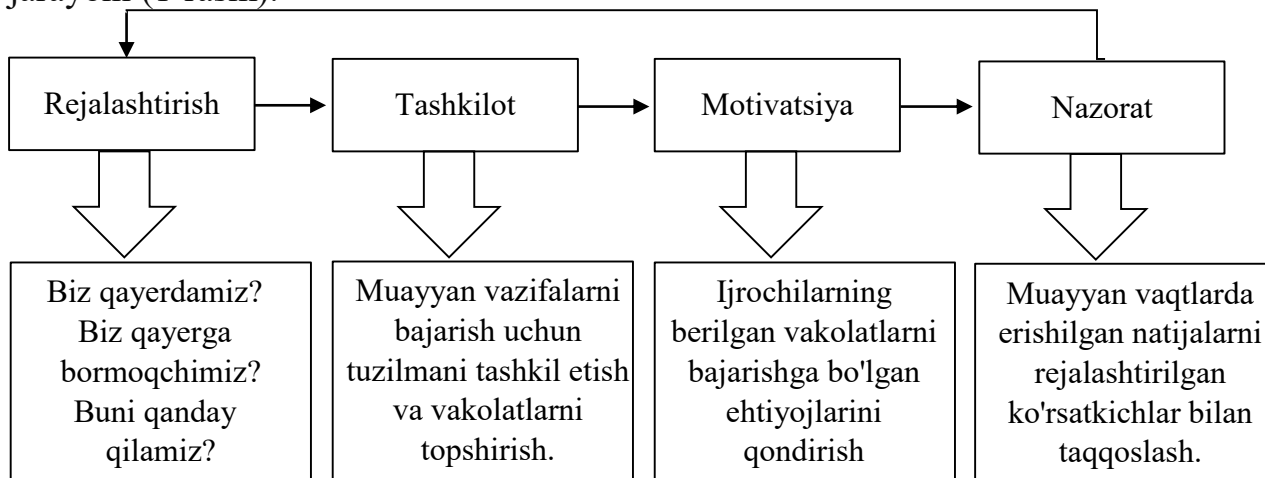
jarayoni (1-rasm).

Rejalashtirish

Tashkilot

Motivatsiya

Nazorat

Biz qayerdamiz? Biz qayerga bormoqchimiz? Buni qanday qilamiz?

Muayyan vazifalarni bajarish uchun tuzilmani tashkil etish va vakolatlarni topshirish.

Ijrochilarning berilgan vakolatlarni bajarishga bo'lgan ehtiyojlarini qondirish

Muayyan vaqtlarda erishilgan natijalarni rejalashtirilgan ko'rsatkichlar bilan taqqoslash.